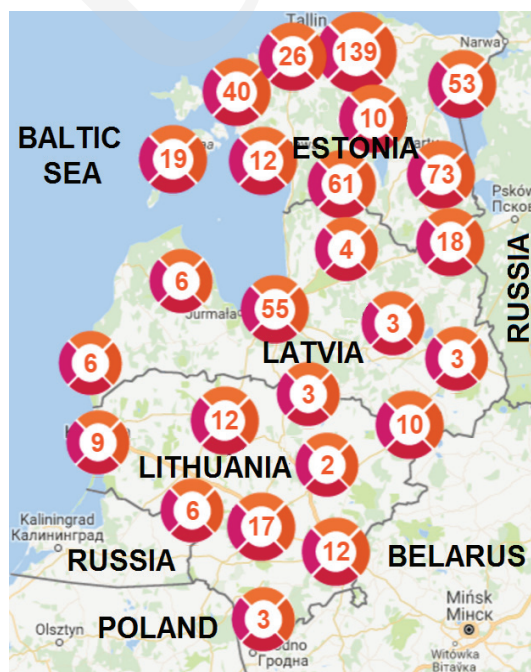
Tallin
Narwa
26
139
40
53
10
BALTIC SEA
19
12
ESTONIA
73
61
Pskov
Псков
4
18
RUSSIA
6
Jurmała
55
3
LATVIA
6
3
3
12
10
9
LITHUANIA
2
Kaliningrad
Калининград
6
17
RUSSIA
12
BELARUS
Mińsk
Минск
Olsztyn
POLAND
3
Гродна
Witówka
Вітаўка